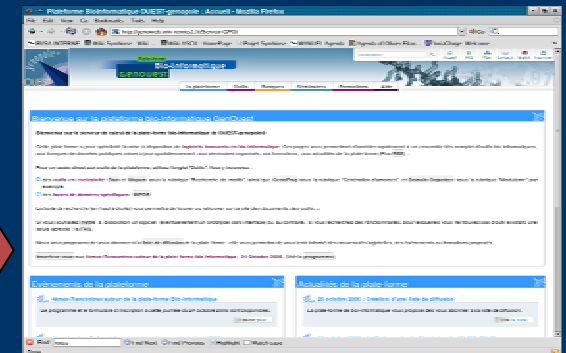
Plateforme Bioinformatique OUEST-genopole : Accueil - Mozilla Firefox

File Edit View Go Bookmarks Tools Help

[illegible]

La plateforme | Outils | Banques | Formations | Ressources | Aide

Bienvenue sur la plateforme bio-informatique GenOuest

Bienvenue sur le serveur de calcul de la plate-forme bio-informatique de OUEST-genopole!

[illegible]

Événements de la plateforme

Actualités de la plateforme

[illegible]

Find: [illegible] Find Next Find Previous Highlight Match case